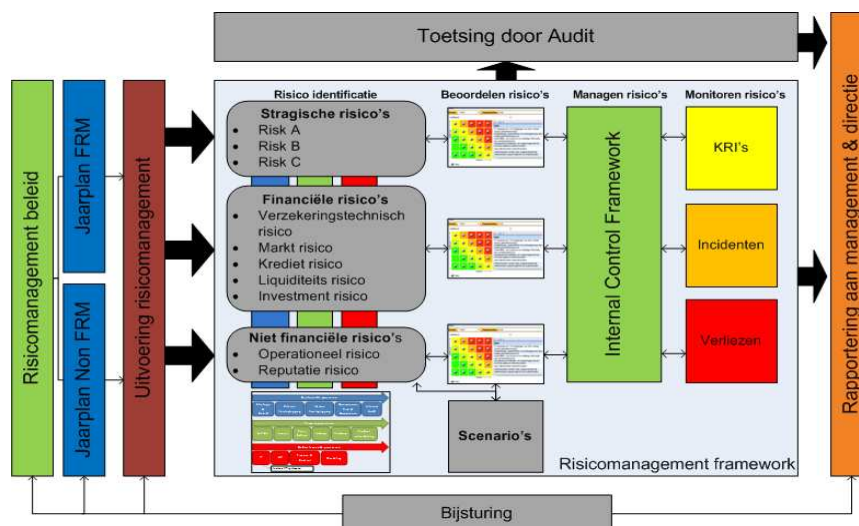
Toetsing door Audit

Risicomanagement beleid

Jaarplan FRM

Jaarplan Non FRM

Uitvoering risicomanagement

Risico identificatie

Stragische risico's
- Risk A
- Risk B
- Risk C

Financiële risico's
- Verzekeringstechnisch risico
- Markt risico
- Krediet risico
- Liquiditeits risico
- Investment risico

Niet financiële risico's
- Operationeel risico
- Reputatie risico

Beoordelen risico's

Managen risico's

Internal Control Framework

Monitoren risico's

KRI's

Incidenten

Verliezen

Scenario's

Risicomanagement framework

Rapportering aan management & directie

Bijsturing